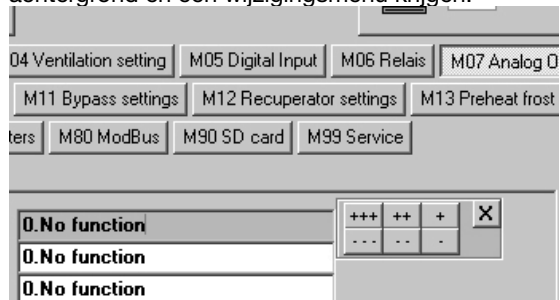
achtergrond en een wijzigingsmenu krijgen.

04 Ventilation setting | M05 Digital Input | M06 Relais | M07 Analog O
M11 Bypass settings | M12 Recuperator settings | M13 Preheat frost
ters | M80 ModBus | M90 SD card | M99 Service

0.No function
0.No function
0.No function

+++ ++ + X
--- -- -